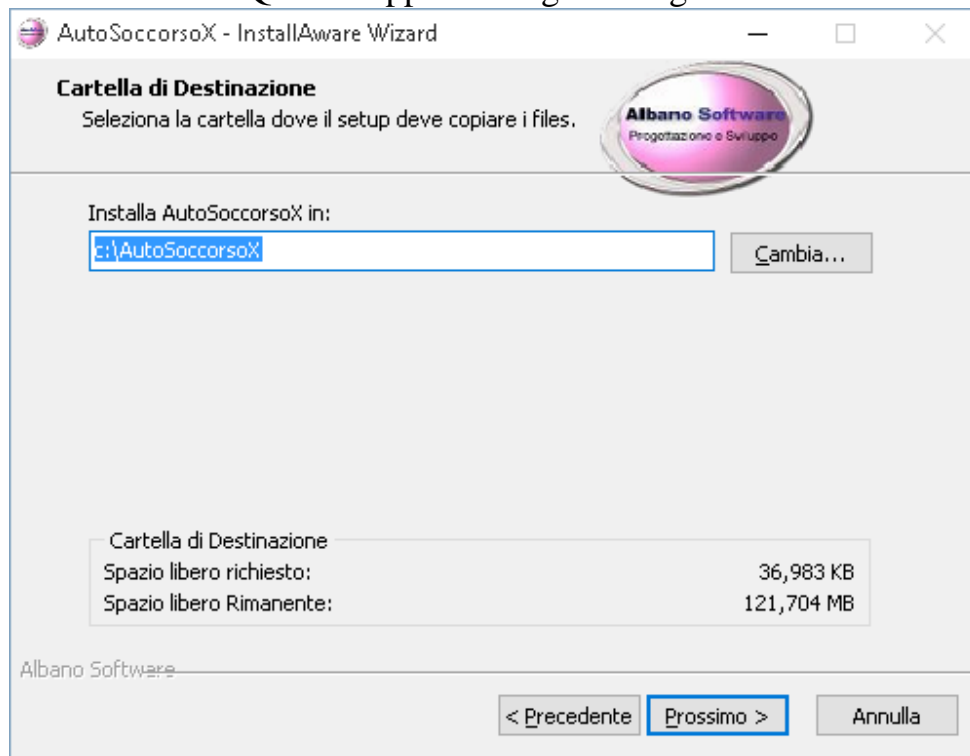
AutoSoccorsoX - InstallAware Wizard

Cartella di Destinazione
Seleziona la cartella dove il setup deve copiare i files.

Albano Software
Progettazione e Sviluppo

Installa AutoSoccorsoX in:
c:\AutoSoccorsoX
Cambia...

Cartella di Destinazione
Spazio libero richiesto: 36,983 KB
Spazio libero Rimanente: 121,704 MB

Albano Software

< Precedente
Prossimo >
Annulla